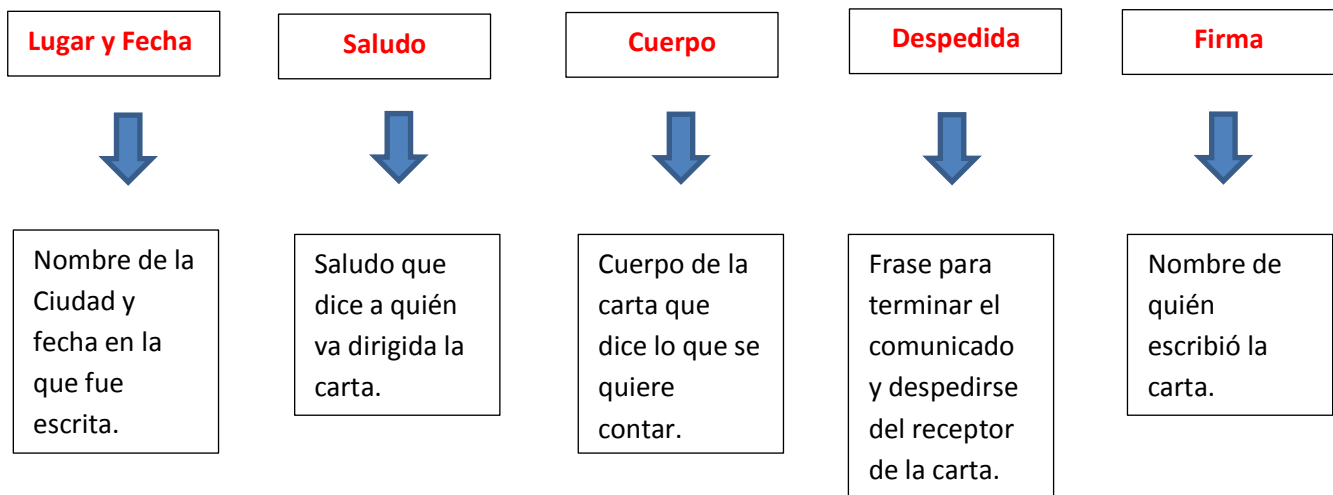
Lugar y Fecha

Nombre de la Ciudad y fecha en la que fue escrita.

Saludo

Saludo que dice a quién va dirigida la carta.

Cuerpo

Cuerpo de la carta que dice lo que se quiere contar.

Despedida

Frase para terminar el comunicado y despedirse del receptor de la carta.

Firma

Nombre de quién escribió la carta.